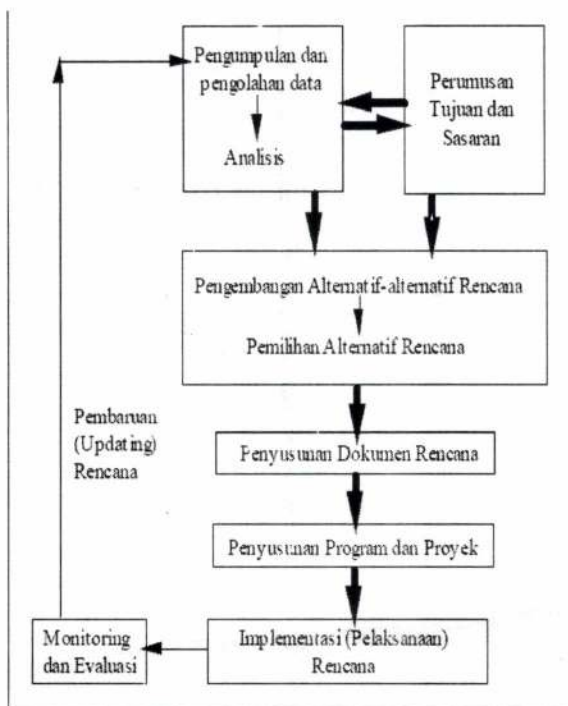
Pengumpulan dan pengolahan data

Analisis

Perumusan Tujuan dan Sasaran

Pengembangan Alternatif-alternatif Rencana

Pemilihan Alternatif Rencana

Pembaruan (Updating) Rencana

Penyusunan Dokumen Rencana

Penyusunan Program dan Proyek

Monitoring dan Evaluasi

Implementasi (Pelaksanaan) Rencana